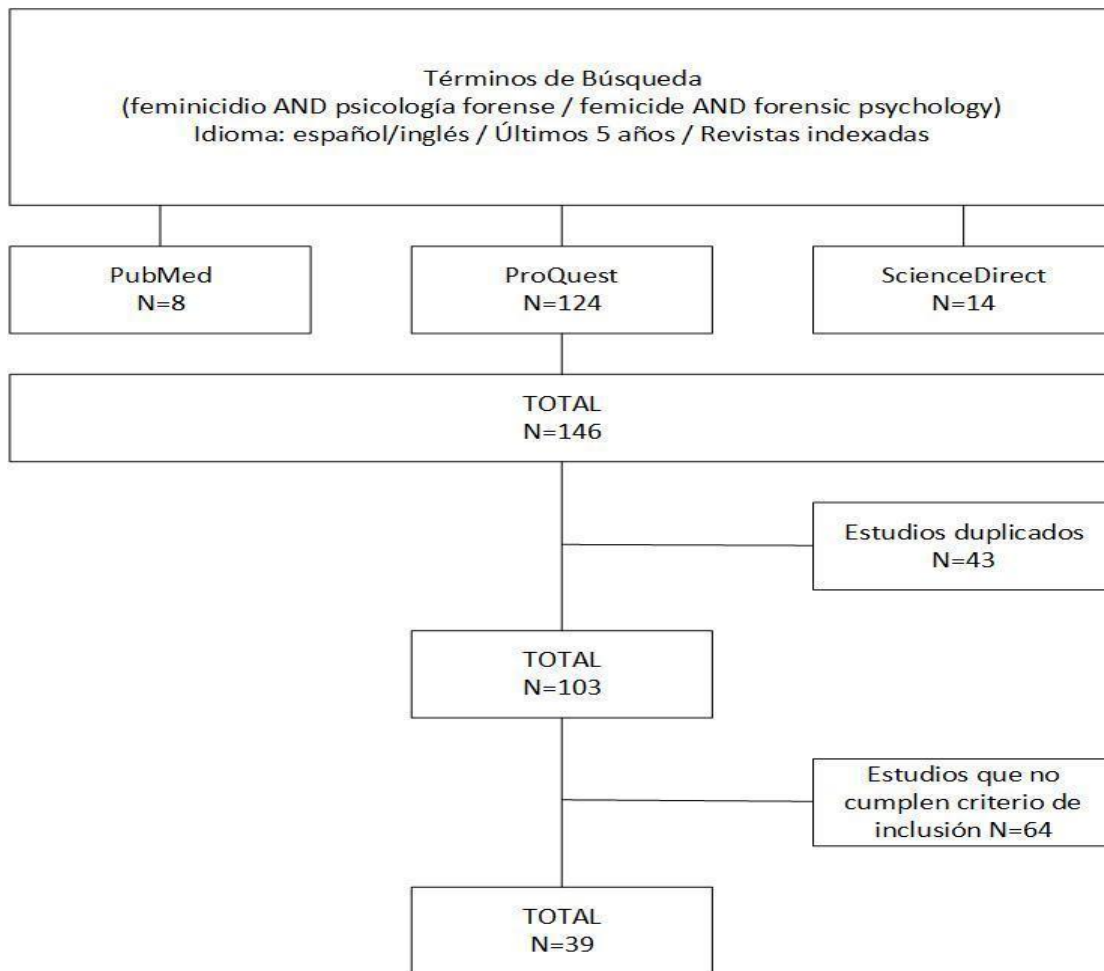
Términos de Búsqueda
(feminicidio AND psicología forense / femicide AND forensic psychology)
Idioma: español/inglés / Últimos 5 años / Revistas indexadas

PubMed
N=8

ProQuest
N=124

ScienceDirect
N=14

TOTAL
N=146

Estudios duplicados
N=43

TOTAL
N=103

Estudios que no cumplen criterio de inclusión N=64

TOTAL
N=39